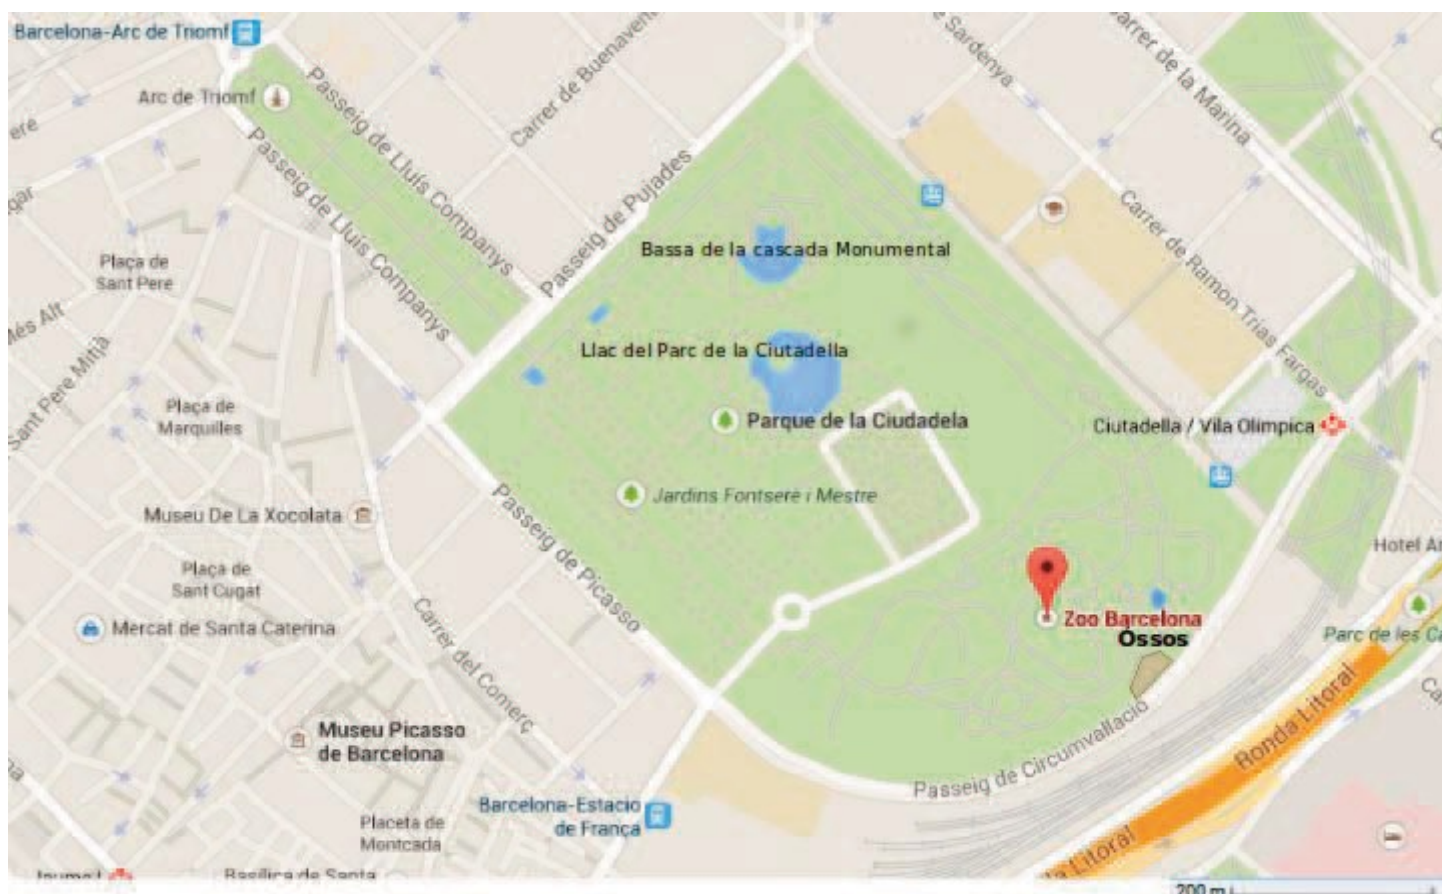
Barcelona-Arc de Triomf
Arc de Triomf
Passeig de Lluís Companys
Passeig de Lluís Companys
Carrer de Buenaven
Passeig de Pujades
Sardenya
Carrer de la Marina
Carrer de Ramon Trias Fargas
Bassa de la cascada Monumental
Llac del Parc de la Ciutadella
Parque de la Ciudadela
Jardins Fontserè i Mestre
Ciutadella / Vila Olímpica
Plaça de Sant Pere
Sant Pere Mitjà
Plaça de Marquilles
Museu De La Xocolata
Plaça de Sant Cugat
Mercat de Santa Caterina
Passeig de Picasso
Carrer del Comerç
Museu Picasso de Barcelona
Barcelona-Estacio de França
Placeta de Montcada
Basílica de Santa
Zoo Barcelona
Óssos
Hotel A
Parc de les C
Ronda Litoral
Litoral
Passeig de Circumval·lació
200 m